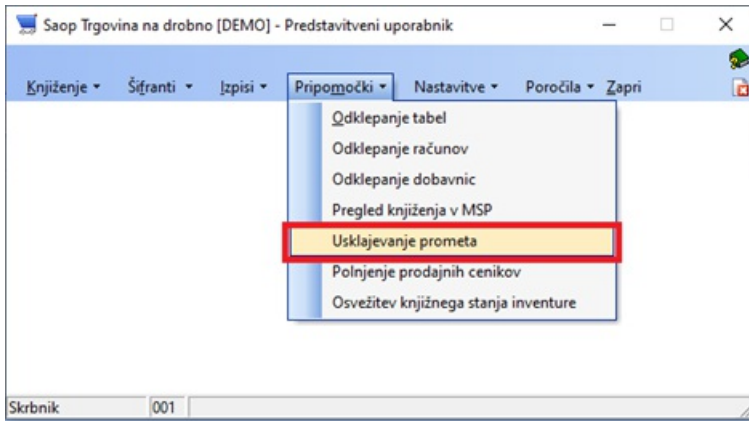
Saop Trgovina na drobno [DEMO] - Predstavitveni uporabnik

Knjiženje • Šifranti • Izpisi • Pripomočki • Nastavitve • Poročila • Zapri

Odklepanje tabel
Odklepanje računov
Odklepanje dobavnic
Pregled knjiženja v MSP
Usklajevanje prometa
Polnjenje prodajnih cenikov
Osvežitev knjižnega stanja inventure

Skrbnik 001